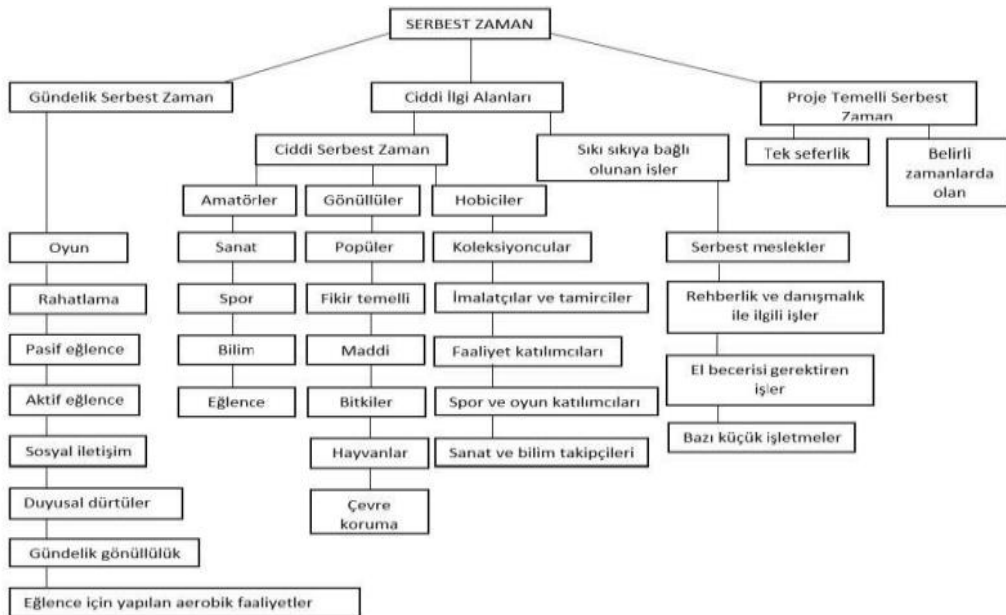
SERBEST ZAMAN

Gündelik Serbest Zaman

Ciddi İlgi Alanları

Proje Temelli Serbest Zaman

Ciddi Serbest Zaman

Sıkı sıkıya bağlı olunan işler

Tek seferlik

Belirli zamanlarda olan

Amatörler

Gönüllüler

Hobiciler

Oyun

Sanat

Popüler

Koleksiyoncular

Serbest meslekler

Rahatlama

Spor

Fikir temelli

İmalatçılar ve tamirciler

Rehberlik ve danışmalık ile ilgili işler

Pasif eğlence

Bilim

Maddi

Faaliyet katılımcıları

Aktif eğlence

Eğlence

Bitkiler

Spor ve oyun katılımcıları

El becerisi gerektiren işler

Sosyal iletişim

Hayvanlar

Sanat ve bilim takipçileri

Bazı küçük işletmeler

Duyusal dürtüler

Çevre koruma

Gündelik gönüllülük

Eğlence için yapılan aerobik faaliyetler